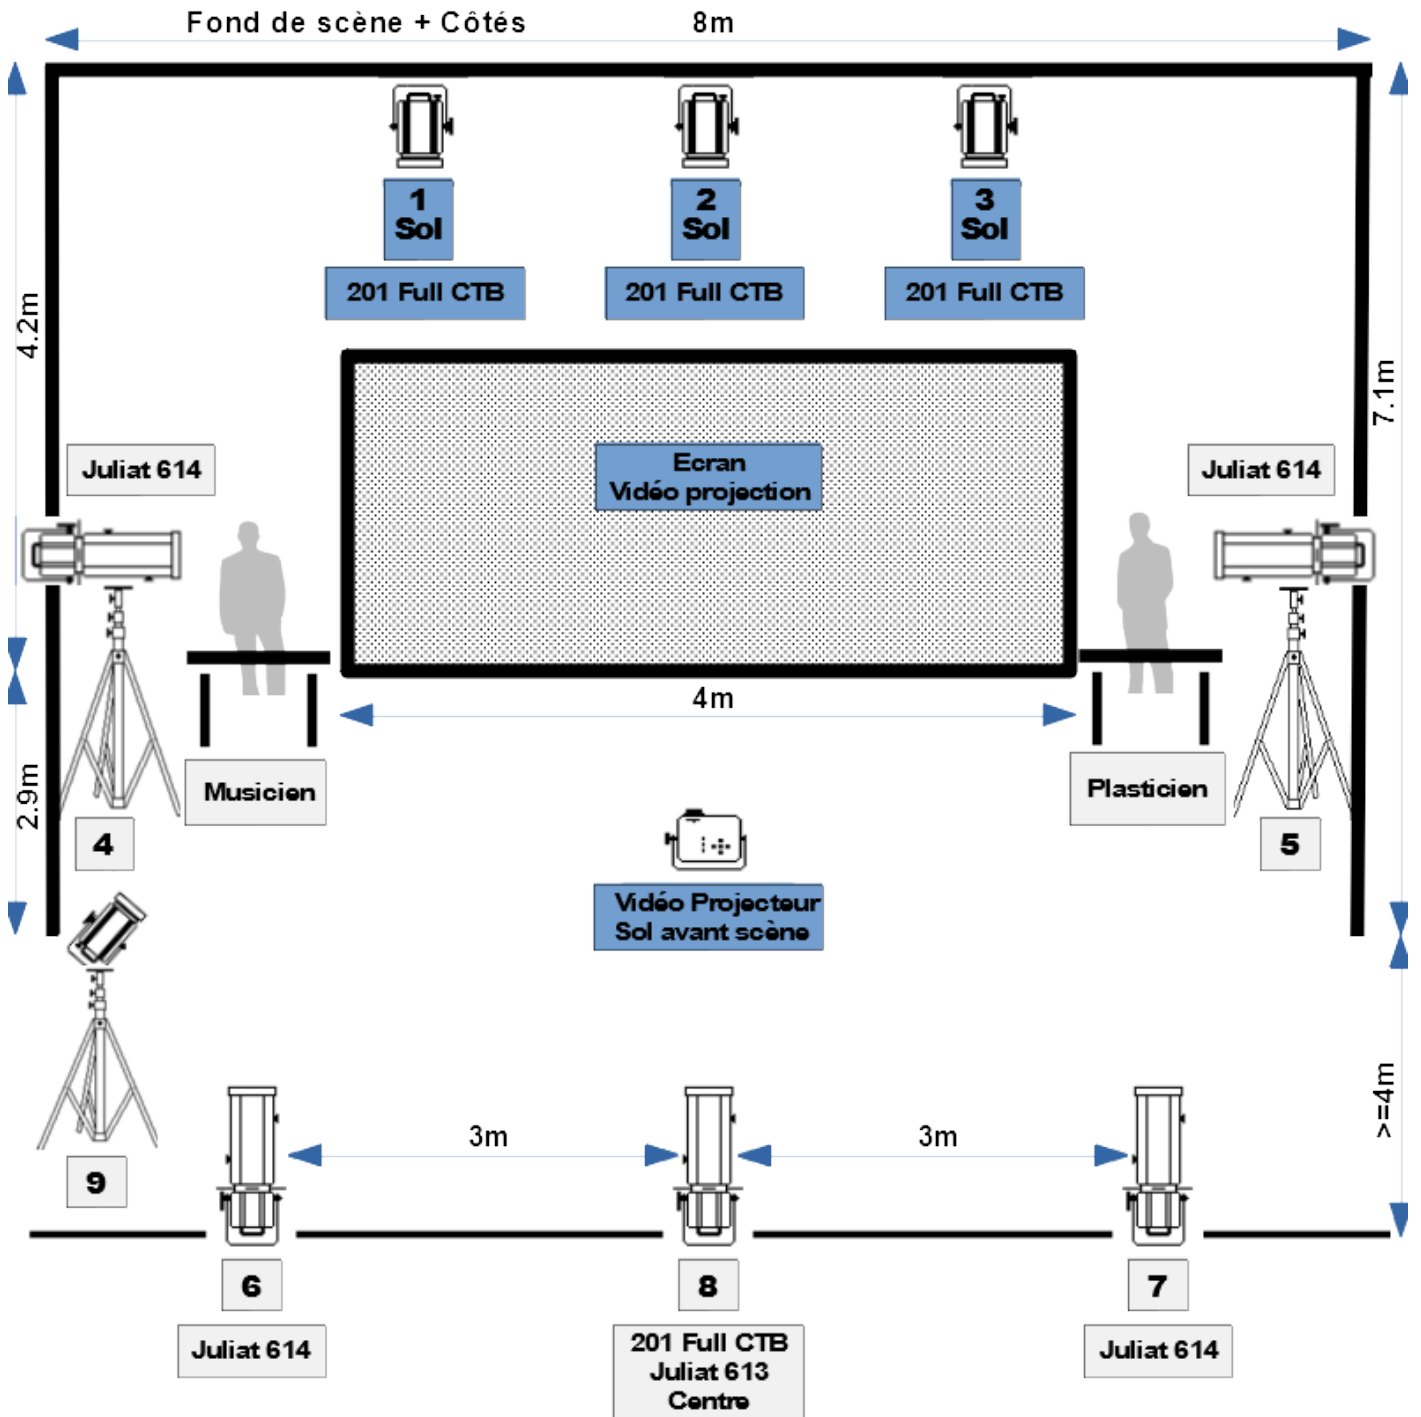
Fond de scène + Côtés 8m

4.2m

7.1m

1
Sol

2
Sol

3
Sol

201 Full CTB

201 Full CTB

201 Full CTB

Ecran
Vidéo projection

Juliat 614

Juliat 614

4m

2.9m

Musicien

Plasticien

4

5

Vidéo Projecteur
Sol avant scène

9

3m

3m

>=4m

6

8

7

Juliat 614

201 Full CTB
Juliat 613
Centre

Juliat 614